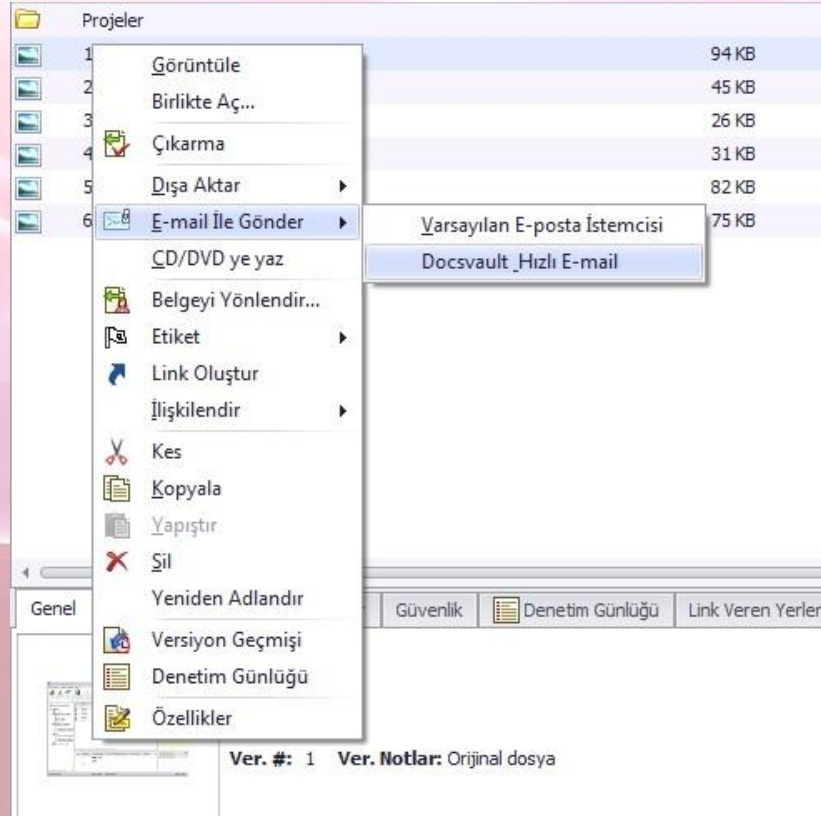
Projeler

1
2
3
4
5
6

94 KB
45 KB
26 KB
31 KB
82 KB
75 KB

Görüntüle
Birlikte Aç...
Çıkarma
Dışa Aktar
E-mail İle Gönder
CD/DVD ye yaz
Belgeyi Yönlendir...
Etiket
Link Oluştur
İlişkilendir
Kes
Kopyala
Yapıştır
Sil
Yeniden Adlandır
Versiyon Geçmişi
Denetim Günlüğü
Özellikler

Varsayılan E-posta İstemcisi
Docsvault_Hızlı E-mail

Genel
Güvenlik
Denetim Günlüğü
Link Veren Yerler

Ver. #: 1 Ver. Notlar: Orijinal dosya